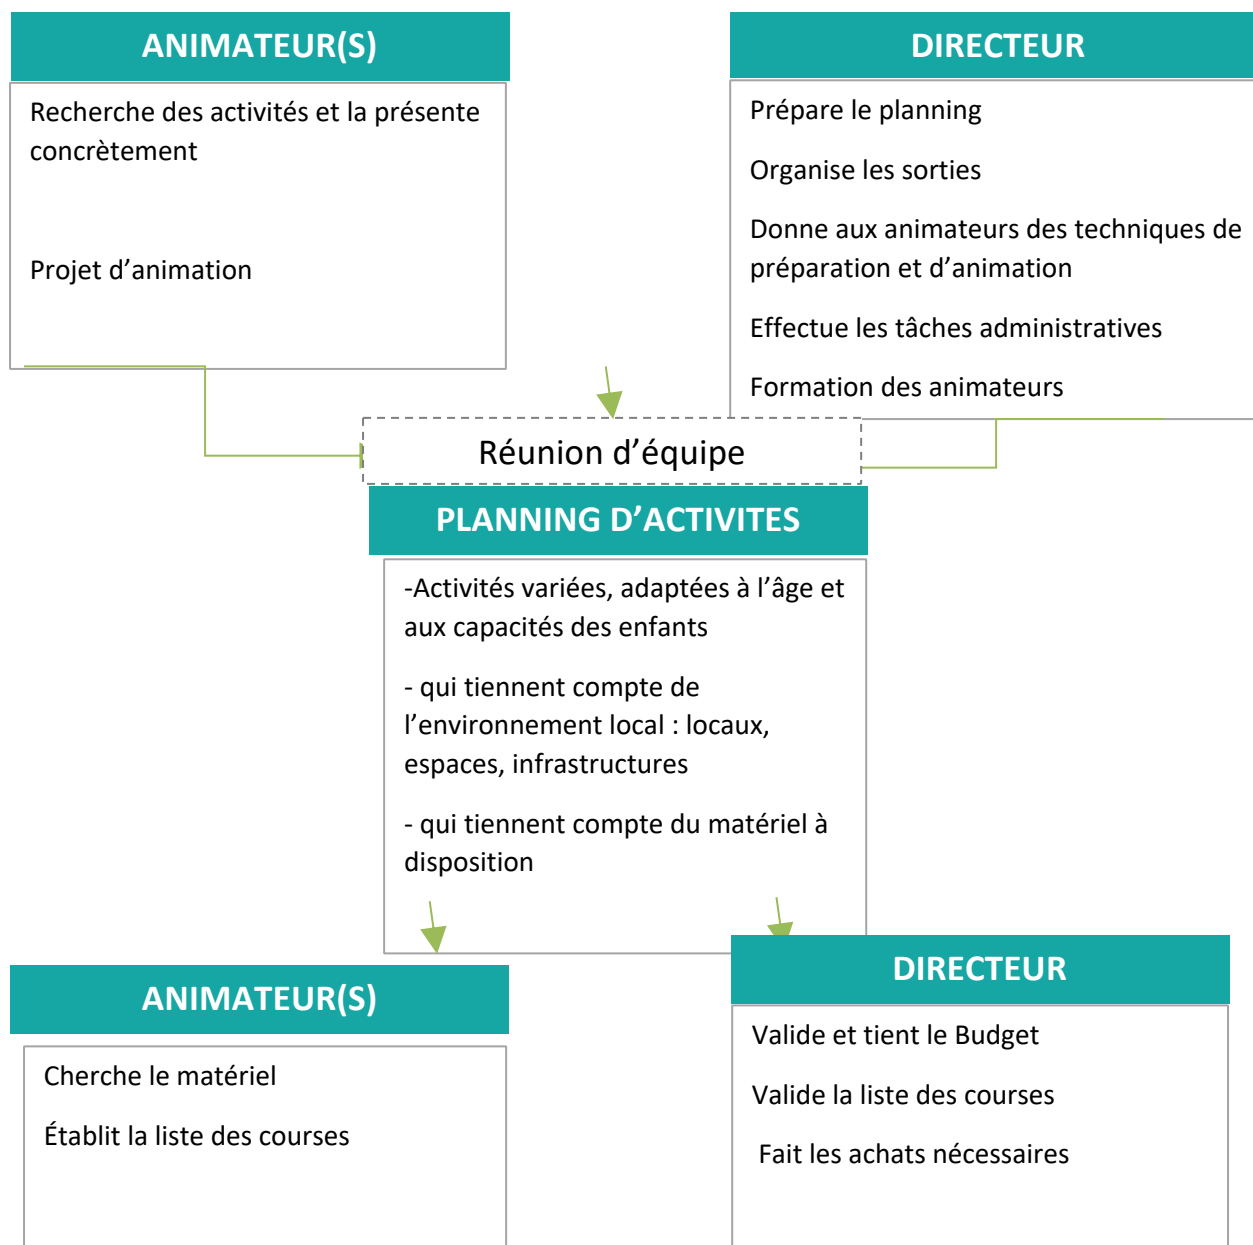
ANIMATEUR(S)

Recherche des activités et la présente concrètement

Projet d'animation

DIRECTEUR

Prépare le planning

Organise les sorties

Donne aux animateurs des techniques de préparation et d'animation

Effectue les tâches administratives

Formation des animateurs

Réunion d'équipe

PLANNING D'ACTIVITES

-Activités variées, adaptées à l'âge et aux capacités des enfants

- qui tiennent compte de l'environnement local : locaux, espaces, infrastructures

- qui tiennent compte du matériel à disposition

ANIMATEUR(S)

Cherche le matériel

Établit la liste des courses

DIRECTEUR

Valide et tient le Budget

Valide la liste des courses

Fait les achats nécessaires